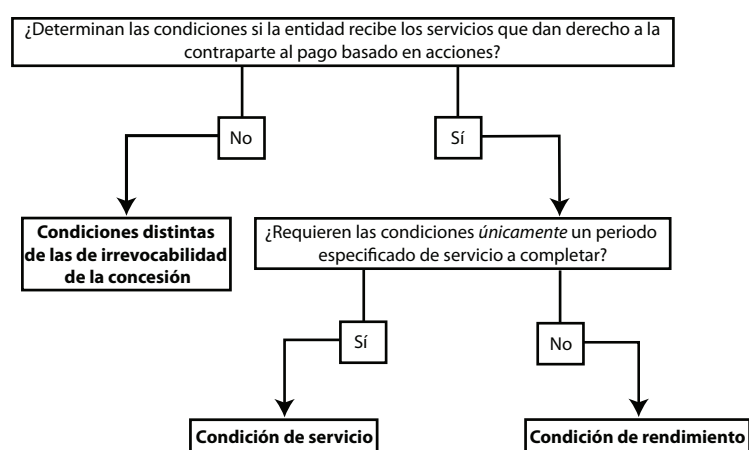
¿Determinan las condiciones si la entidad recibe los servicios que dan derecho a la contraparte al pago basado en acciones?

No

Sí

**Condiciones distintas de las de irrevocabilidad de la concesión**

¿Requieren las condiciones *únicamente* un periodo especificado de servicio a completar?

Sí

No

**Condición de servicio**

**Condición de rendimiento**